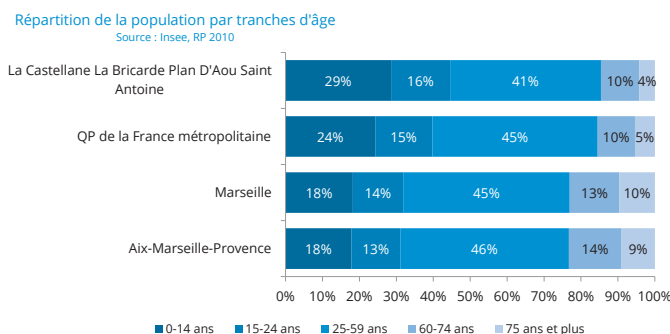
Répartition de la population par tranches d'âge
Source : Insee, RP 2010

| | 0-14 ans | 15-24 ans | 25-59 ans | 60-74 ans | 75 ans et plus |
|---|---|---|---|---|---|
| La Castellane La Bricarde Plan D'Aou Saint Antoine | 29% | 16% | 41% | 10% | 4% |
| QP de la France métropolitaine | 24% | 15% | 45% | 10% | 5% |
| Marseille | 18% | 14% | 45% | 13% | 10% |
| Aix-Marseille-Provence | 18% | 13% | 46% | 14% | 9% |

0% 10% 20% 30% 40% 50% 60% 70% 80% 90% 100%

0-14 ans 15-24 ans 25-59 ans 60-74 ans 75 ans et plus